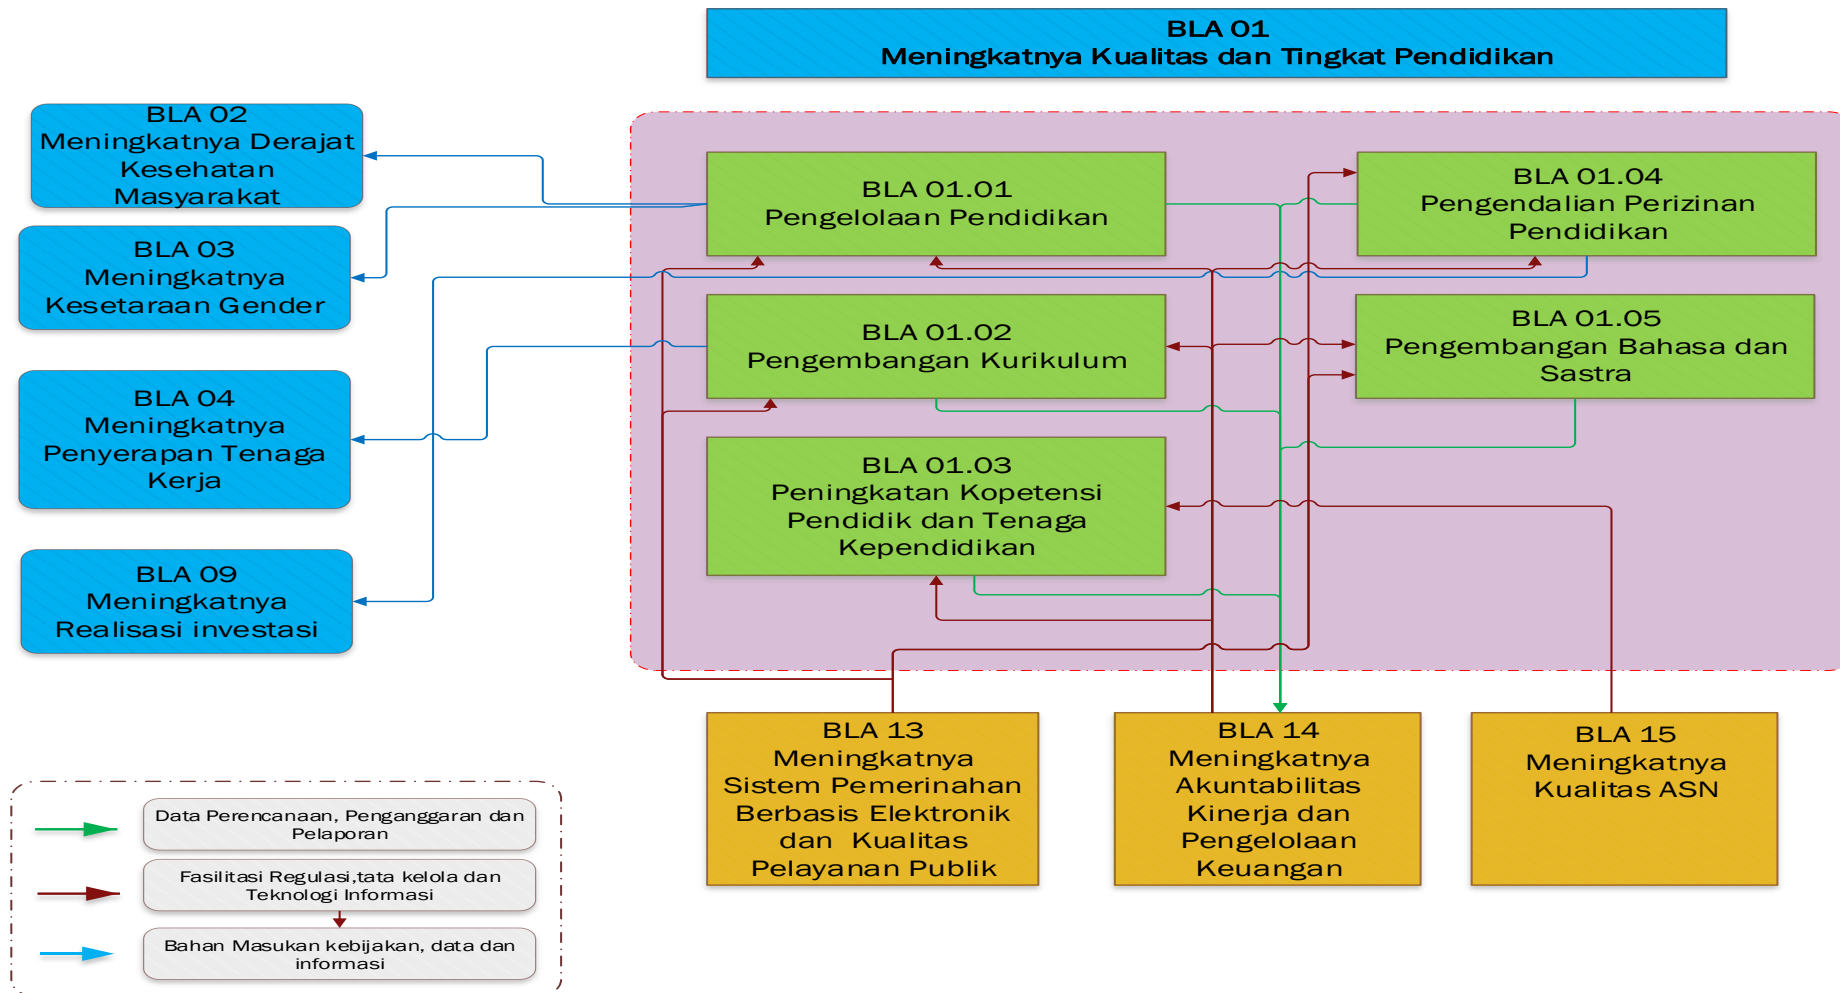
BLA 01
Meningkatnya Kualitas dan Tingkat Pendidikan

BLA 02
Meningkatnya Derajat Kesehatan Masyarakat

BLA 03
Meningkatnya Kesetaraan Gender

BLA 04
Meningkatnya Penyerapan Tenaga Kerja

BLA 09
Meningkatnya Realisasi investasi

BLA 01.01
Pengelolaan Pendidikan

BLA 01.02
Pengembangan Kurikulum

BLA 01.03
Peningkatan Kopetensi Pendidik dan Tenaga Kependidikan

BLA 01.04
Pengendalian Perizinan Pendidikan

BLA 01.05
Pengembangan Bahasa dan Sastra

BLA 13
Meningkatnya Sistem Pemerinahan Berbasis Elektronik dan Kualitas Pelayanan Publik

BLA 14
Meningkatnya Akuntabilitas Kinerja dan Pengelolaan Keuangan

BLA 15
Meningkatnya Kualitas ASN

Data Perencanaan, Penganggaran dan Pelaporan

Fasilitasi Regulasi,tata kelola dan Teknologi Informasi

Bahan Masukan kebijakan, data dan informasi